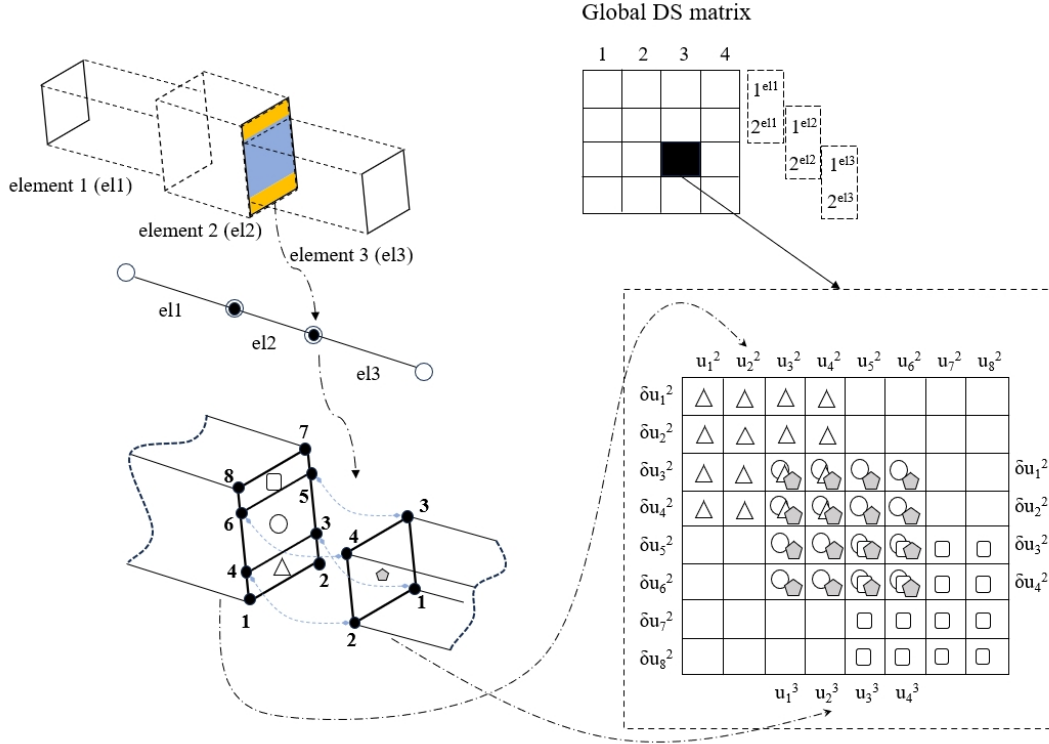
Global DS matrix

| 1 | 2 | 3 | 4 |
|---|---|---|---|
| | | | |
| | | | |
| | | | |
| | | | |

$1^{el1}$
$2^{el1}$ $1^{el2}$
$2^{el2}$ $1^{el3}$
$2^{el3}$

element 1 (el1)
element 2 (el2)
element 3 (el3)

el1
el2
el3

7
8
5
6
3
4
2
1
3
4
1
2

| | $u_1^2$ | $u_2^2$ | $u_3^2$ | $u_4^2$ | $u_5^2$ | $u_6^2$ | $u_7^2$ | $u_8^2$ | |
|---|---|---|---|---|---|---|---|---|---|
| $\delta u_1^2$ | | | | | | | | | |
| $\delta u_2^2$ | | | | | | | | | |
| $\delta u_3^2$ | | | | | | | | | $\delta u_1^2$ |
| $\delta u_4^2$ | | | | | | | | | $\delta u_2^2$ |
| $\delta u_5^2$ | | | | | | | | | $\delta u_3^2$ |
| $\delta u_6^2$ | | | | | | | | | $\delta u_4^2$ |
| $\delta u_7^2$ | | | | | | | | | |
| $\delta u_8^2$ | | | | | | | | | |
| | | | $u_1^3$ | $u_2^3$ | $u_3^3$ | $u_4^3$ | | | |